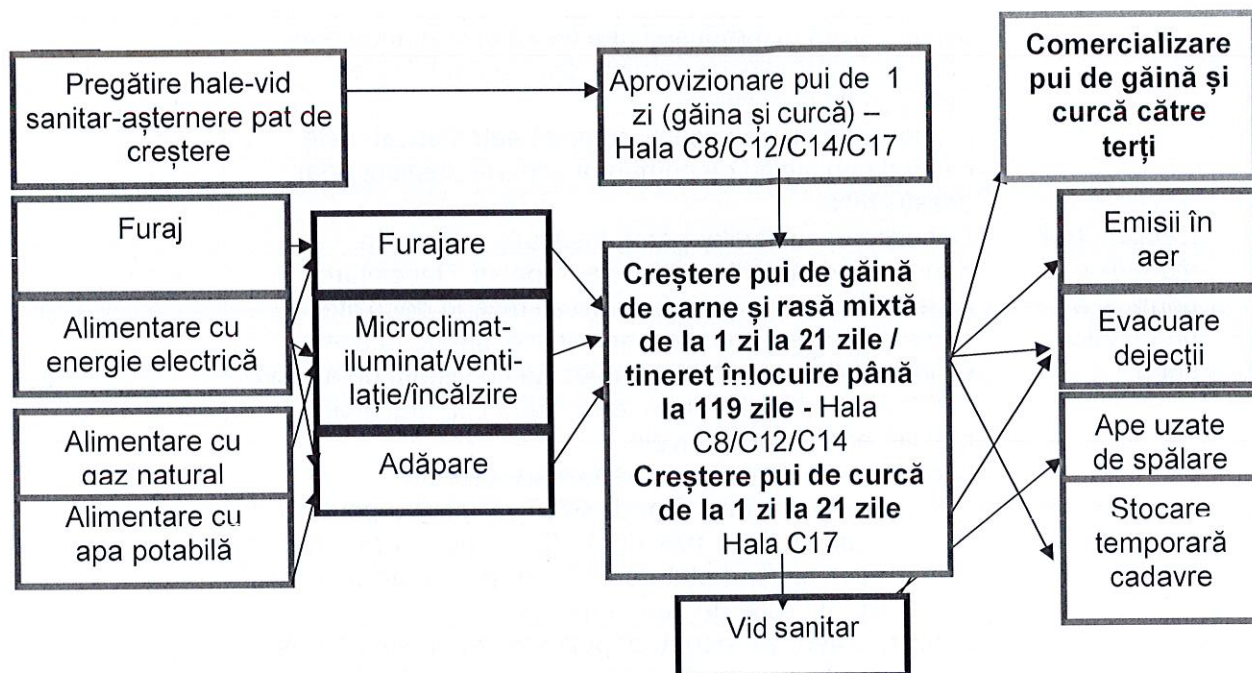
Pregătire hale-vid sanitar-așternere pat de creștere

Aprovizionare pui de 1 zi (găina și curcă) – Hala C8/C12/C14/C17

Comercializare pui de găină și curcă către terți

Furaj

Alimentare cu energie electrică

Alimentare cu gaz natural

Alimentare cu apa potabilă

Furajare

Microclimat-iluminat/ventilație/încălzire

Adăpare

Creștere pui de găină de carne și rasă mixtă de la 1 zi la 21 zile / tineret înlocuire până la 119 zile - Hala C8/C12/C14
Creștere pui de curcă de la 1 zi la 21 zile Hala C17

Vid sanitar

Emisii în aer

Evacuare dejecții

Ape uzate de spălare

Stocare temporară cadavre